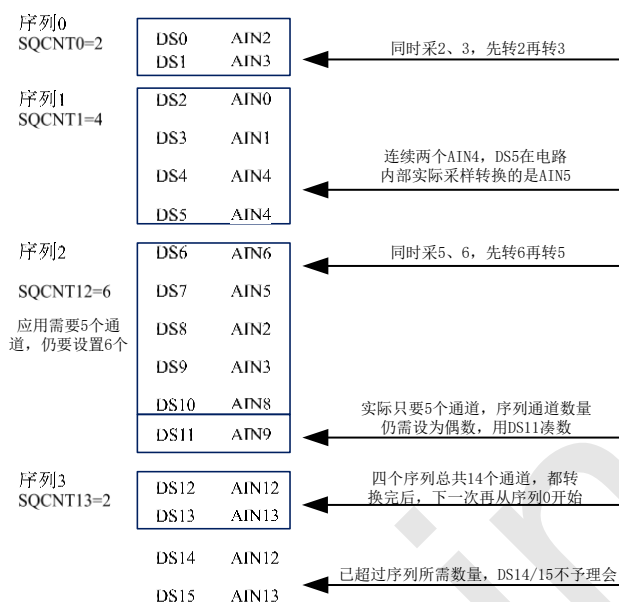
序列0
SQCNT0=2

| DS0 | AIN2 |
|---|---|
| DS1 | AIN3 |

同时采2、3，先转2再转3

序列1
SQCNT1=4

| DS2 | AIN0 |
|---|---|
| DS3 | AIN1 |
| DS4 | AIN4 |
| DS5 | AIN4 |

连续两个AIN4，DS5在电路内部实际采样转换的是AIN5

序列2

SQCNT12=6

应用需要5个通道，仍要设置6个

| DS6 | AIN6 |
|---|---|
| DS7 | AIN5 |
| DS8 | AIN2 |
| DS9 | AIN3 |
| DS10 | AIN8 |
| DS11 | AIN9 |

同时采5、6，先转6再转5

实际只要5个通道，序列通道数量仍需设为偶数，用DS11凑数

序列3
SQCNT13=2

| DS12 | AIN12 |
|---|---|
| DS13 | AIN13 |

四个序列总共14个通道，都转换完后，下一次再从序列0开始

DS14 AIN12

DS15 AIN13

已超过序列所需数量，DS14/15不予理会